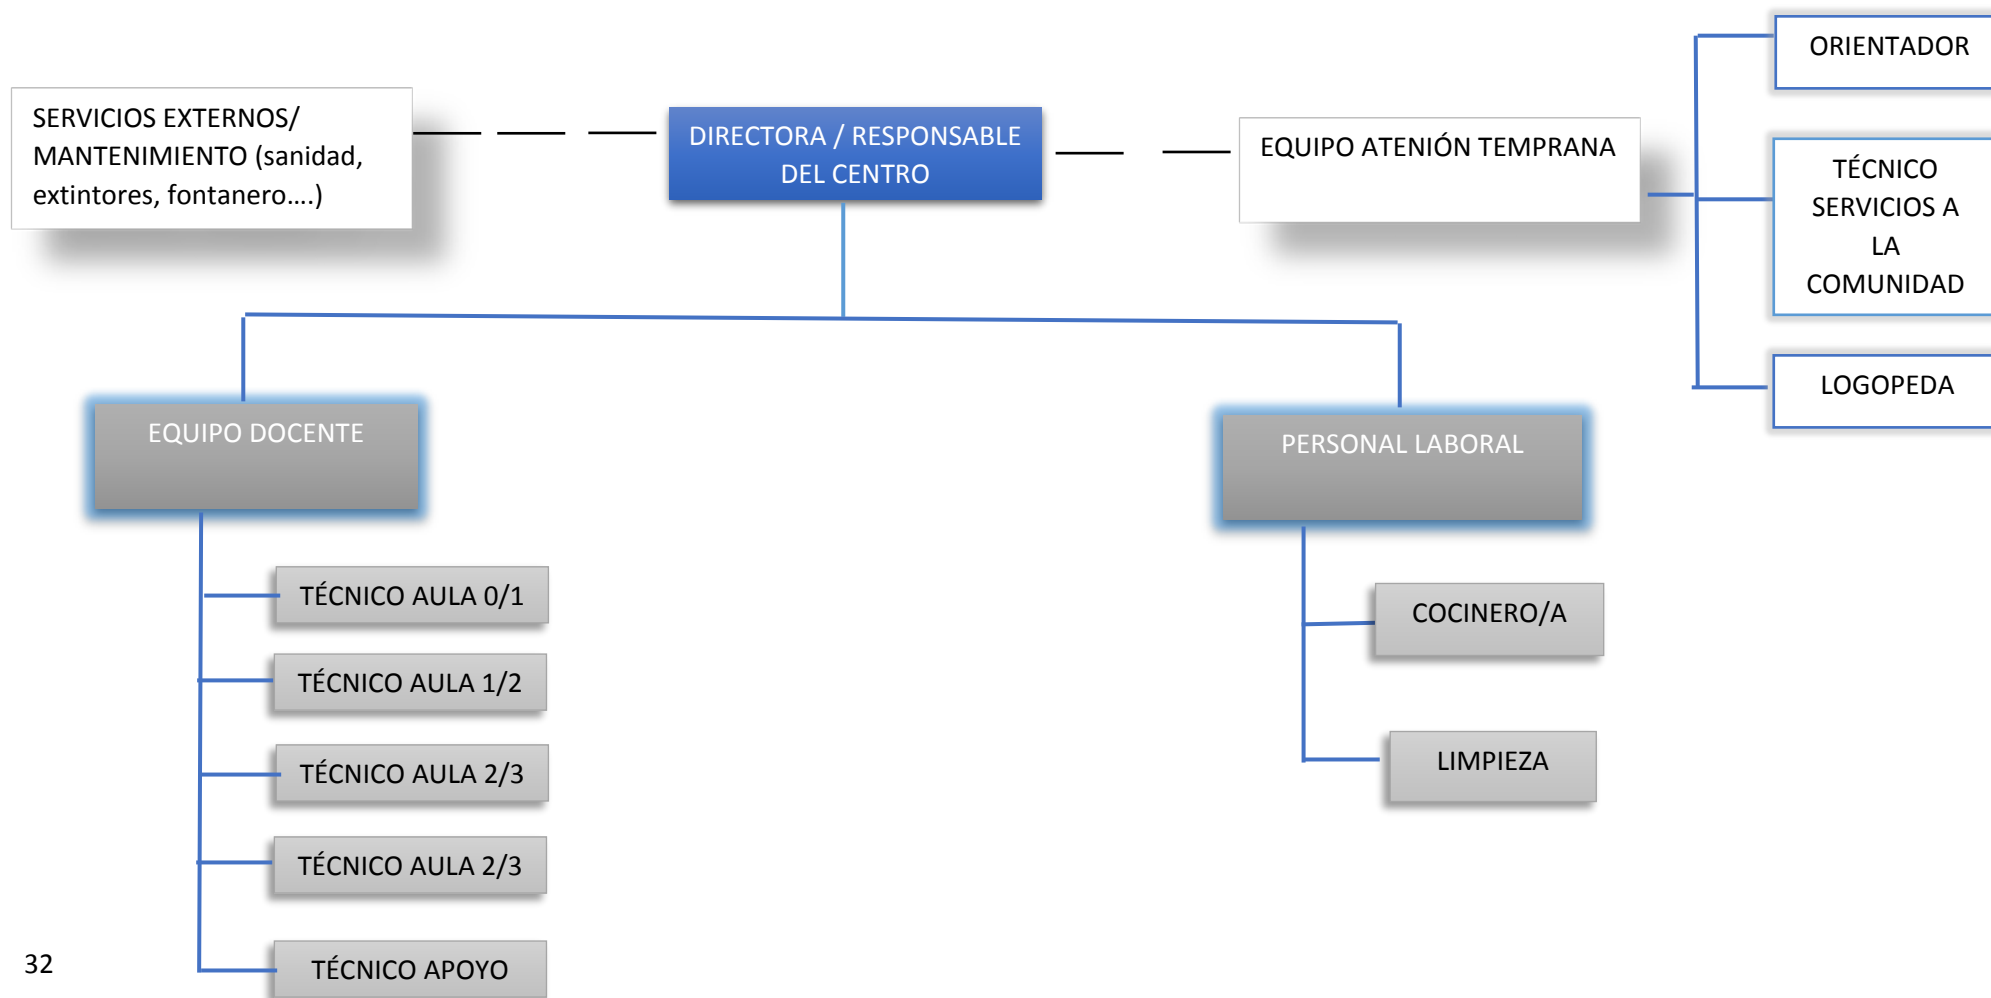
SERVICIOS EXTERNOS/ MANTENIMIENTO (sanidad, extintores, fontanero….)

DIRECTORA / RESPONSABLE DEL CENTRO

EQUIPO ATENIÓN TEMPRANA

ORIENTADOR

TÉCNICO SERVICIOS A LA COMUNIDAD

LOGOPEDA

EQUIPO DOCENTE

TÉCNICO AULA 0/1

TÉCNICO AULA 1/2

TÉCNICO AULA 2/3

TÉCNICO AULA 2/3

TÉCNICO APOYO

PERSONAL LABORAL

COCINERO/A

LIMPIEZA

32